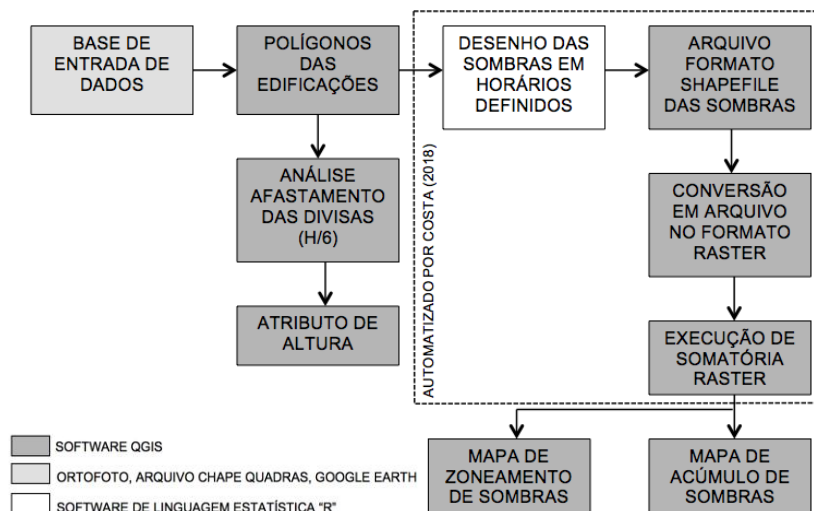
BASE DE ENTRADA DE DADOS

POLÍGONOS DAS EDIFICAÇÕES

DESENHO DAS SOMBRAS EM HORÁRIOS DEFINIDOS

ARQUIVO FORMATO SHAPEFILE DAS SOMBRAS

ANÁLISE AFASTAMENTO DAS DIVISAS (H/6)

AUTOMATIZADO POR COSTA (2018)

CONVERSÃO EM ARQUIVO NO FORMATO RASTER

ATRIBUTO DE ALTURA

EXECUÇÃO DE SOMATÓRIA RASTER

SOFTWARE QGIS

ORTOFOTO, ARQUIVO CHAPE QUADRAS, GOOGLE EARTH

SOFTWARE DE LINGUAGEM ESTATÍSTICA "R"

MAPA DE ZONEAMENTO DE SOMBRAS

MAPA DE ACÚMULO DE SOMBRAS